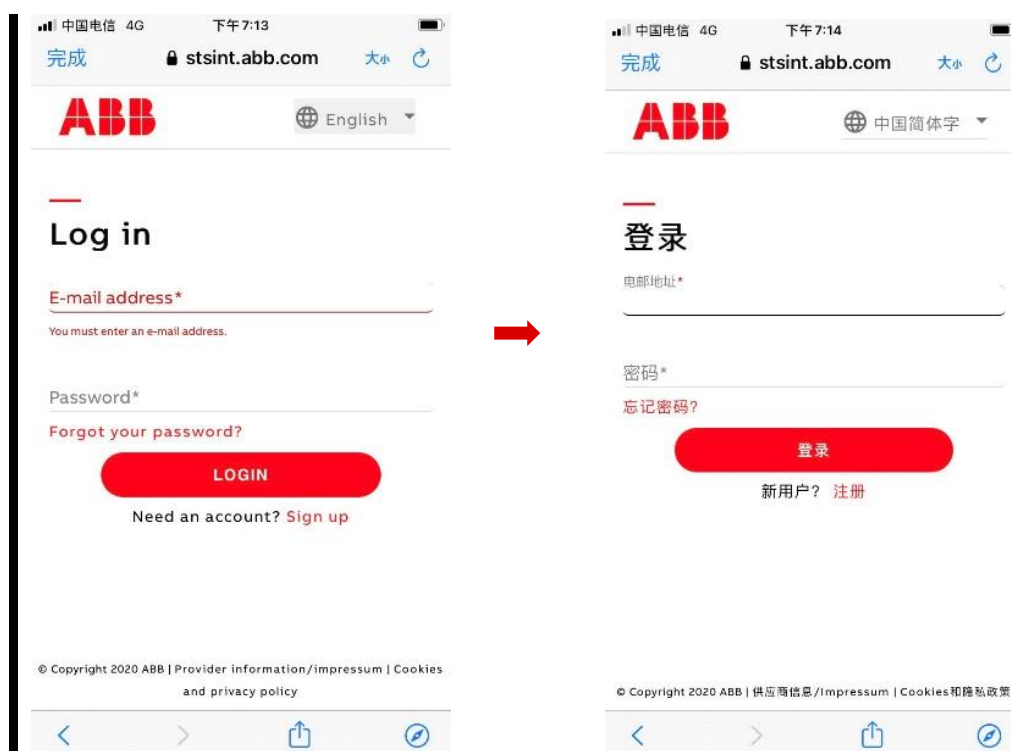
中国电信 4G 下午7:13
完成 stsint.abb.com 大小
ABB
English

Log in

E-mail address*
You must enter an e-mail address.

Password*
Forgot your password?
LOGIN
Need an account? Sign up

© Copyright 2020 ABB | Provider information/impressum | Cookies and privacy policy

中国电信 4G 下午7:14
完成 stsint.abb.com 大小
ABB
中国简体字

登录
电邮地址*

密码*
忘记密码?
登录
新用户? 注册

© Copyright 2020 ABB | 供应商信息/Impressum | Cookies和隐私政策